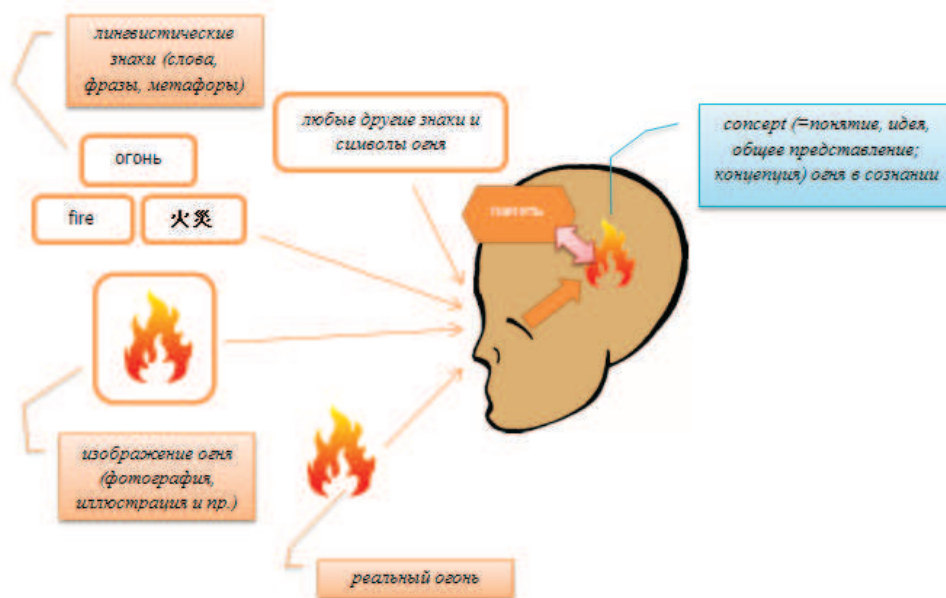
линевистические знаки (слова, фразы, метафоры)

огонь

fire

火炎

любые другие знаки и символы огня

concept (=понятие, идея, общее представление; концепция) огня в сознании

гореть

изображение огня (фотография, иллюстрация и пр.)

реальный огонь